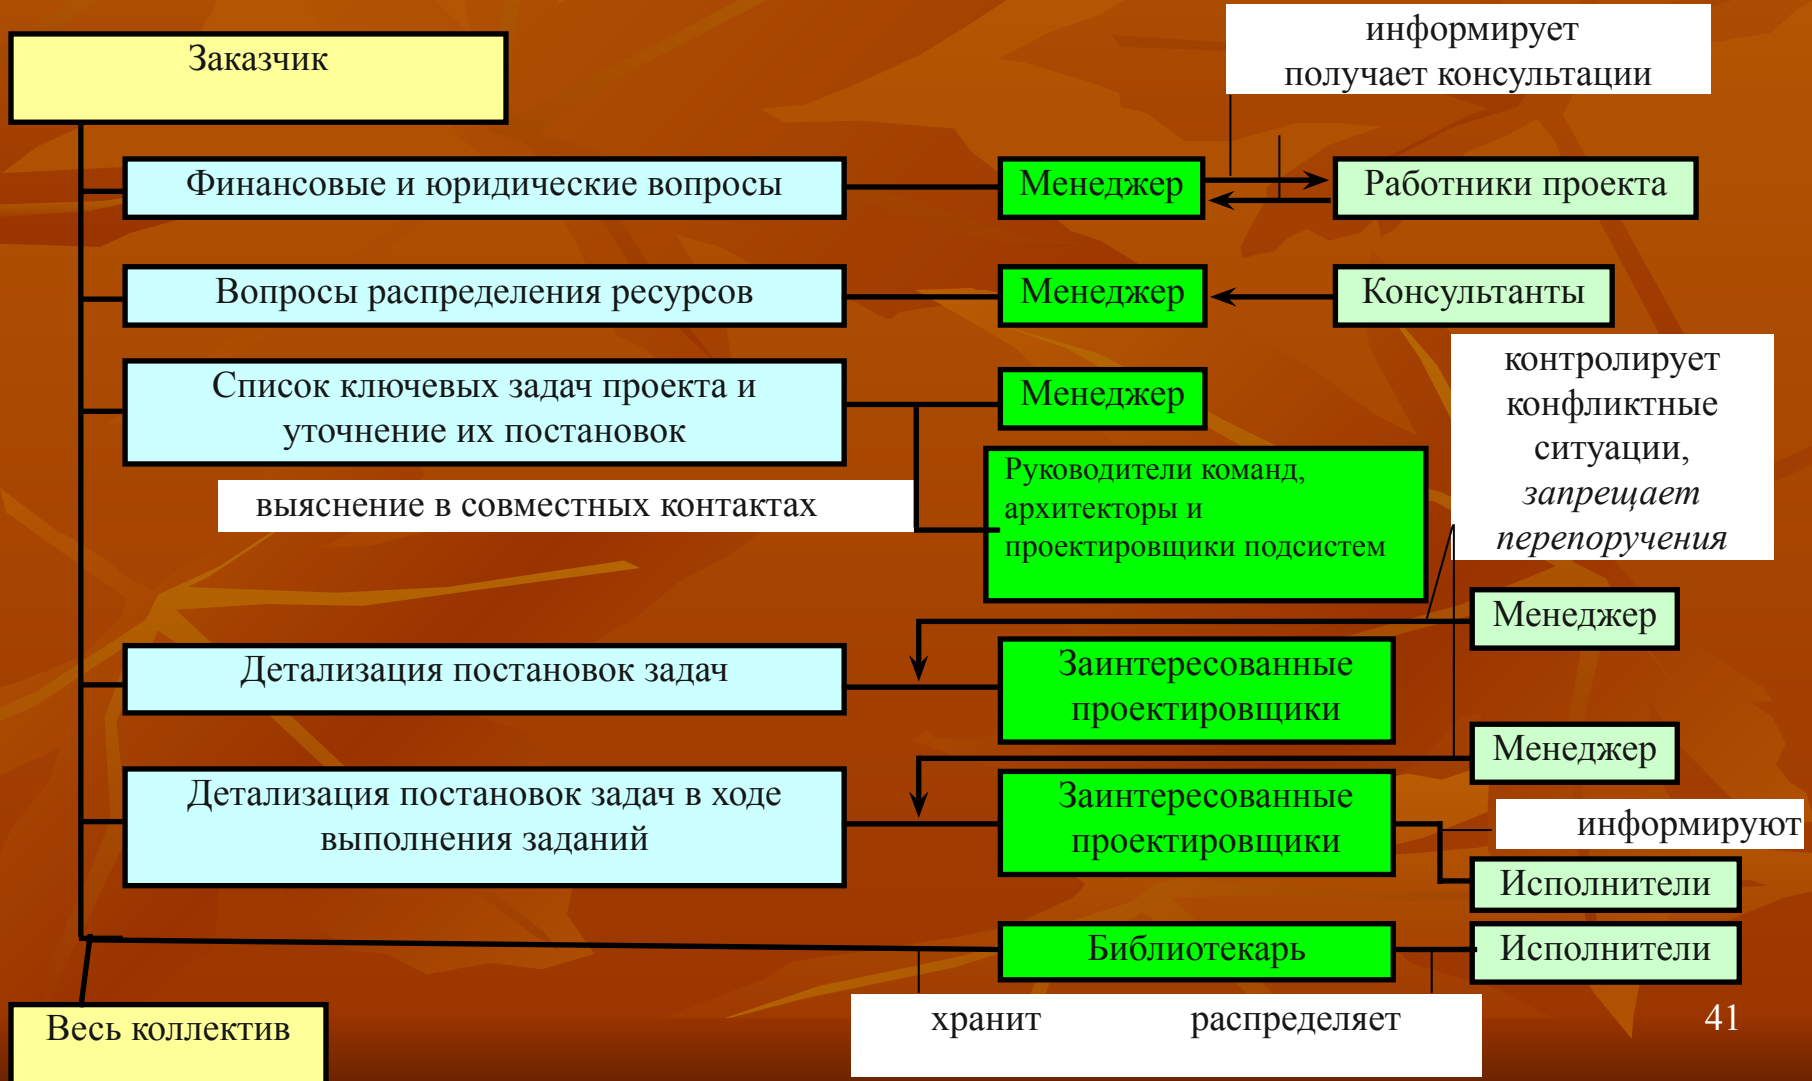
Заказчик

информирует
получает консультации

Финансовые и юридические вопросы

Менеджер

Работники проекта

Вопросы распределения ресурсов

Менеджер

Консультанты

Список ключевых задач проекта и уточнение их постановок

Менеджер

контролирует конфликтные ситуации, *запрещает перепоручения*

выяснение в совместных контактах

Руководители команд, архитекторы и проектировщики подсистем

Менеджер

Детализация постановок задач

Заинтересованные проектировщики

Менеджер

Детализация постановок задач в ходе выполнения заданий

Заинтересованные проектировщики

информируют

Исполнители

Библиотекарь

Исполнители

Весь коллектив

хранит

распределяет

41